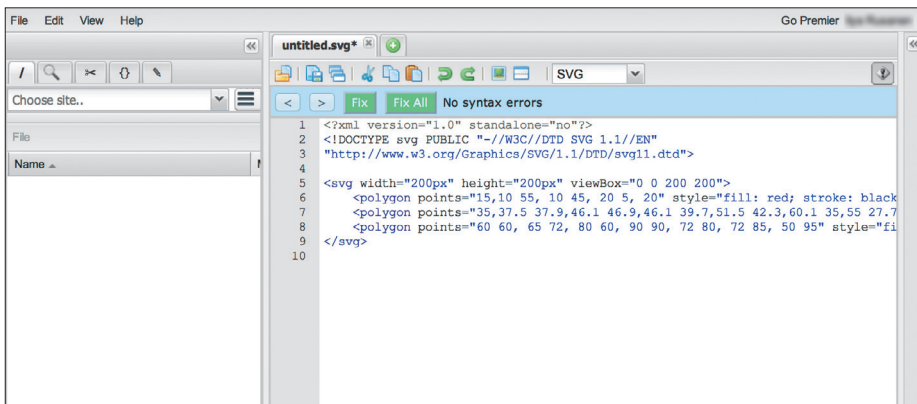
File Edit View Help

Go Premier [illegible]

Choose site..

File

Name

untitled.svg*

SVG

< > Fix Fix All No syntax errors

1 <?xml version="1.0" standalone="no"?>
2 <!DOCTYPE svg PUBLIC "-//W3C//DTD SVG 1.1//EN"
3 "http://www.w3.org/Graphics/SVG/1.1/DTD/svg11.dtd">
4
5 <svg width="200px" height="200px" viewBox="0 0 200 200">
6 <polygon points="15,10 55, 10 45, 20 5, 20" style="fill: red; stroke: black
7 <polygon points="35,37.5 37.9,46.1 46.9,46.1 39.7,51.5 42.3,60.1 35,55 27.7
8 <polygon points="60 60, 65 72, 80 60, 90 90, 72 80, 72 85, 50 95" style="fi
9 </svg>
10